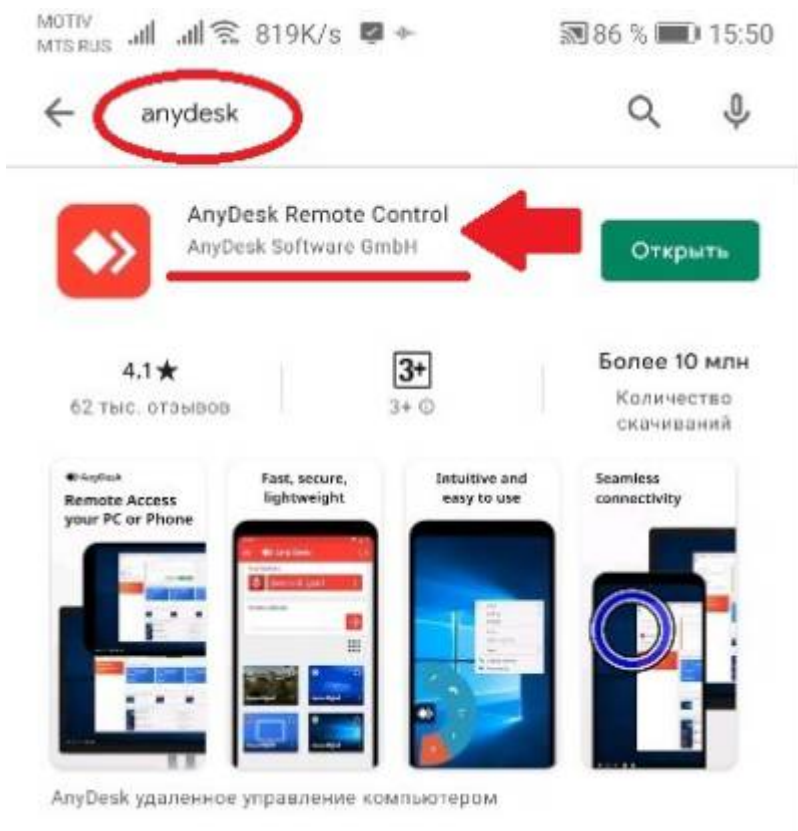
MOTIV
MTS RUS 819K/s 86 % 15:50

anydesk

AnyDesk Remote Control
AnyDesk Software GmbH

Открыть

4,1★
62 тыс. отзывов

3+
3+

Более 10 млн
Количество скачиваний

AnyDesk
Remote Access your PC or Phone

Fast, secure, lightweight

Intuitive and easy to use

Seamless connectivity

AnyDesk удаленное управление компьютером